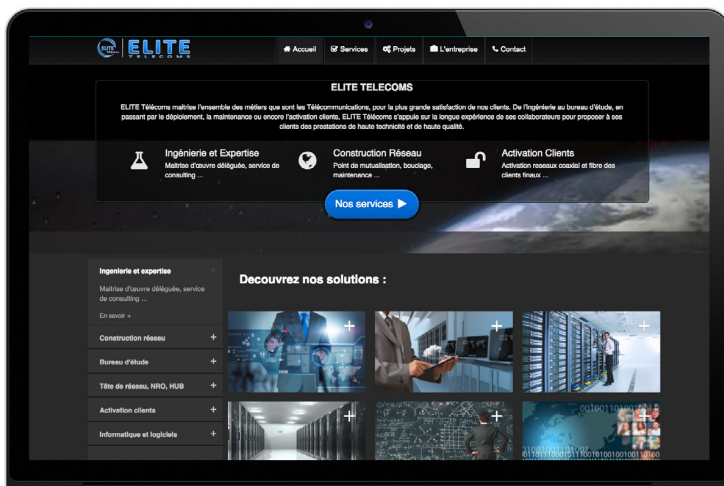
ELITE TELECOMS

Accueil Services Projets L'entreprise Contact

ELITE TELECOMS

ELITE Télécoms maîtrise l'ensemble des métiers que sont les Télécommunications, pour la plus grande satisfaction de nos clients. De l'ingénierie au bureau d'étude, en passant par le déploiement, la maintenance ou encore l'activation clients, ELITE Télécoms s'appuie sur la longue expérience de ses collaborateurs pour proposer à ses clients des prestations de haute technicité et de haute qualité.

Ingénierie et Expertise
Maîtrise d'oeuvre déléguée, service de consulting ...

Construction Réseau
Point de mutualisation, bouclage, maintenance ...

Activation Clients
Activation reseaux coaxial et fibre des clients finaux ...

Nos services ▶

Ingenierie et expertise
Maitrise d'oeuvre déléguée, service de consulting ...
En savoir »

Construction réseau +
Bureau d'étude +
Tête de réseau, NRO, HUB +
Activation clients +
Informatique et logiciels +

Decouvrez nos solutions :